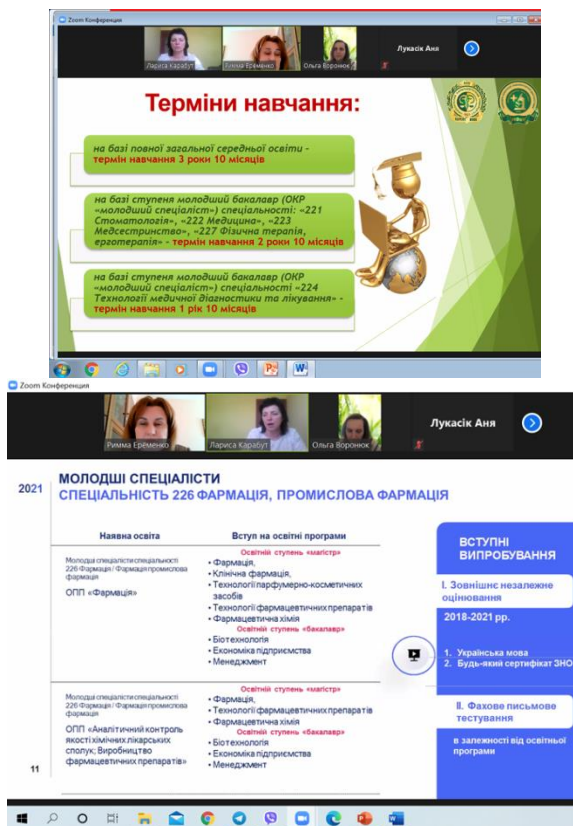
Zoom Конференция

Лариса Карабут

Римма Еременко

Ольга Воронюк

Лукасік Аня

Терміни навчання:

на базі повної загальної середньої освіти - термін навчання 3 роки 10 місяців

на базі ступеня молодший бакалавр (ОКР «молодший спеціаліст») спеціальності: «221 Стоматологія», «222 Медицина», «223 Медсестринство», «227 Фізична терапія, ерготерапія» - термін навчання 2 роки 10 місяців

на базі ступеня молодший бакалавр (ОКР «молодший спеціаліст») спеціальності «224 Технології медичної діагностики та лікування» - термін навчання 1 рік 10 місяців

Zoom Конференция

Римма Єременко

Лариса Карабут

Ольга Воронюк

Лукасік Аня

2021

МОЛОДШІ СПЕЦІАЛІСТИ
СПЕЦІАЛЬНІСТЬ 226 ФАРМАЦІЯ, ПРОМИСЛОВА ФАРМАЦІЯ

| Наявна освіта | Вступ на освітні програми |
|---|---|
| Молодші спеціалісти спеціальності 226 Фармація / Фармація промислова фармація<br>ОПП «Фармація» | Освітній ступень «магістр»<br>• Фармація,<br>• Клінічна фармація,<br>• Технології парфумерно-косметичних засобів<br>• Технології фармацевтичних препаратів<br>• Фармацевтична хімія<br>Освітній ступень «бакалавр»<br>• Біотехнологія<br>• Економіка підприємства<br>• Менеджмент |
| Молодші спеціалісти спеціальності 226 Фармація / Фармація промислова фармація<br>ОПП «Аналітичний контроль якості хімічних лікарських сполук; Виробництво фармацевтичних препаратів» | Освітній ступень «магістр»<br>• Фармація,<br>• Технології фармацевтичних препаратів<br>• Фармацевтична хімія<br>Освітній ступень «бакалавр»<br>• Біотехнологія<br>• Економіка підприємства<br>• Менеджмент |

ВСТУПНІ ВИПРОБУВАННЯ

I. Зовнішнє незалежне оцінювання

2018-2021 рр.

1. Українська мова
2. Будь-який сертифікат ЗНО

II. Фахове письмове тестування

в залежності від освітньої програми

11